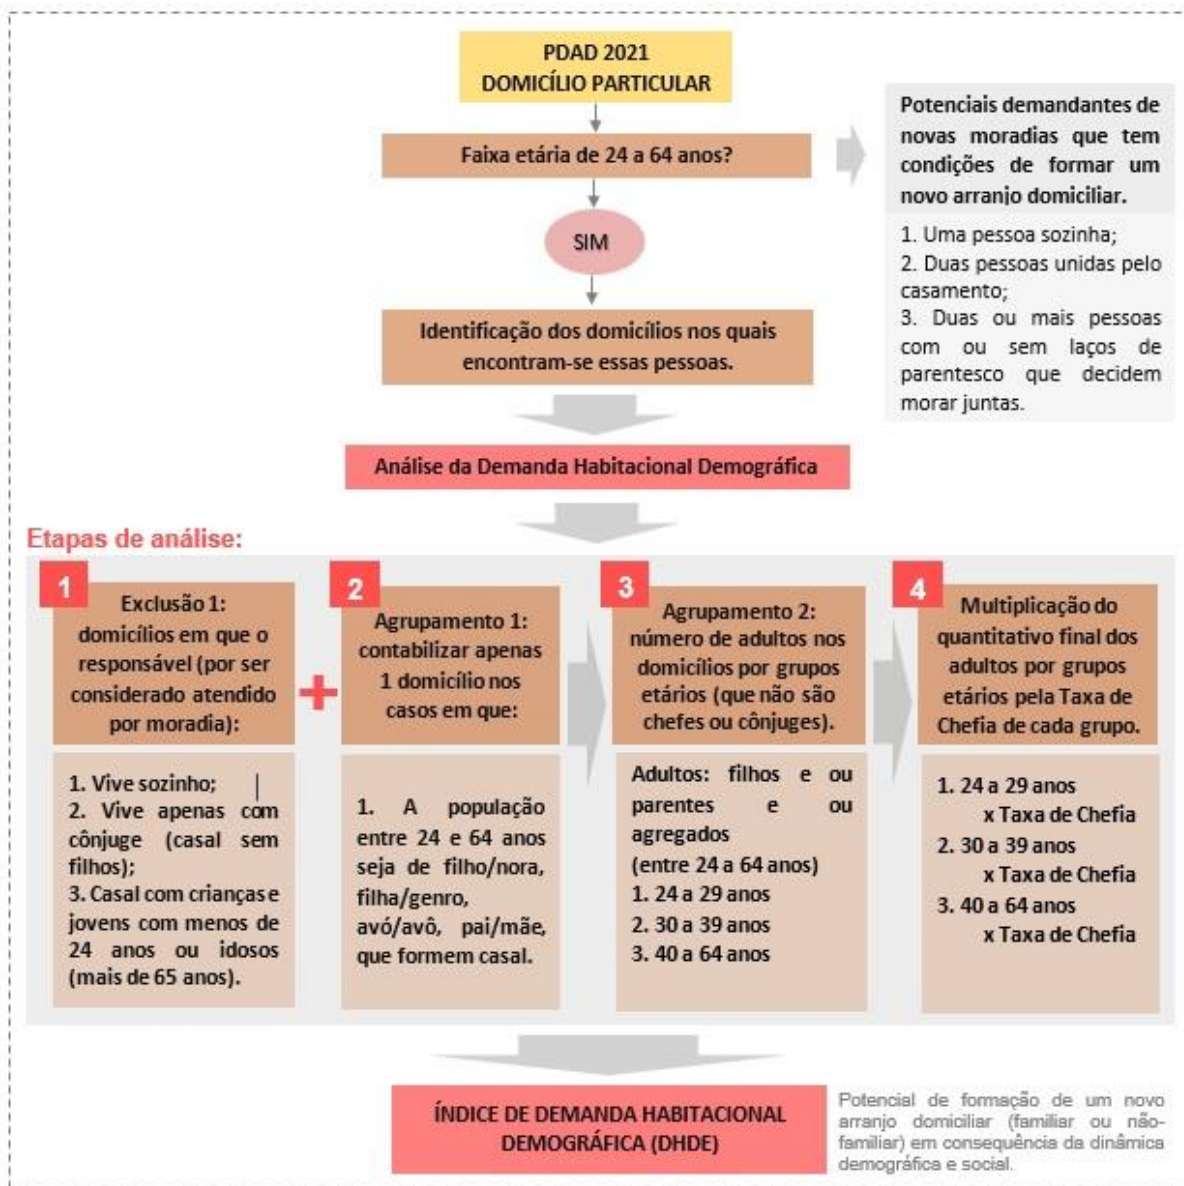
PDAD 2021
DOMICÍLIO PARTICULAR

Faixa etária de 24 a 64 anos?

SIM

Identificação dos domicílios nos quais encontram-se essas pessoas.

Potenciais demandantes de novas moradias que tem condições de formar um novo arranjo domiciliar.

1. Uma pessoa sozinha;
2. Duas pessoas unidas pelo casamento;
3. Duas ou mais pessoas com ou sem laços de parentesco que decidem morar juntas.

Análise da Demanda Habitacional Demográfica

Etapas de análise:

1
Exclusão 1: domicílios em que o responsável (por ser considerado atendido por moradia):

1. Vive sozinho;
2. Vive apenas com cônjuge (casal sem filhos);
3. Casal com crianças e jovens com menos de 24 anos ou idosos (mais de 65 anos).

2
Agrupamento 1: contabilizar apenas 1 domicílio nos casos em que:

1. A população entre 24 e 64 anos seja de filho/nora, filha/genro, avó/avô, pai/mãe, que formem casal.

3
Agrupamento 2: número de adultos nos domicílios por grupos etários (que não são chefes ou cônjuges).

Adultos: filhos e ou parentes e ou agregados
(entre 24 a 64 anos)
1. 24 a 29 anos
2. 30 a 39 anos
3. 40 a 64 anos

4
Multiplicação do quantitativo final dos adultos por grupos etários pela Taxa de Chefia de cada grupo.

1. 24 a 29 anos
x Taxa de Chefia
2. 30 a 39 anos
x Taxa de Chefia
3. 40 a 64 anos
x Taxa de Chefia

ÍNDICE DE DEMANDA HABITACIONAL DEMOGRÁFICA (DHDE)

Potencial de formação de um novo arranjo domiciliar (familiar ou não-familiar) em consequência da dinâmica demográfica e social.